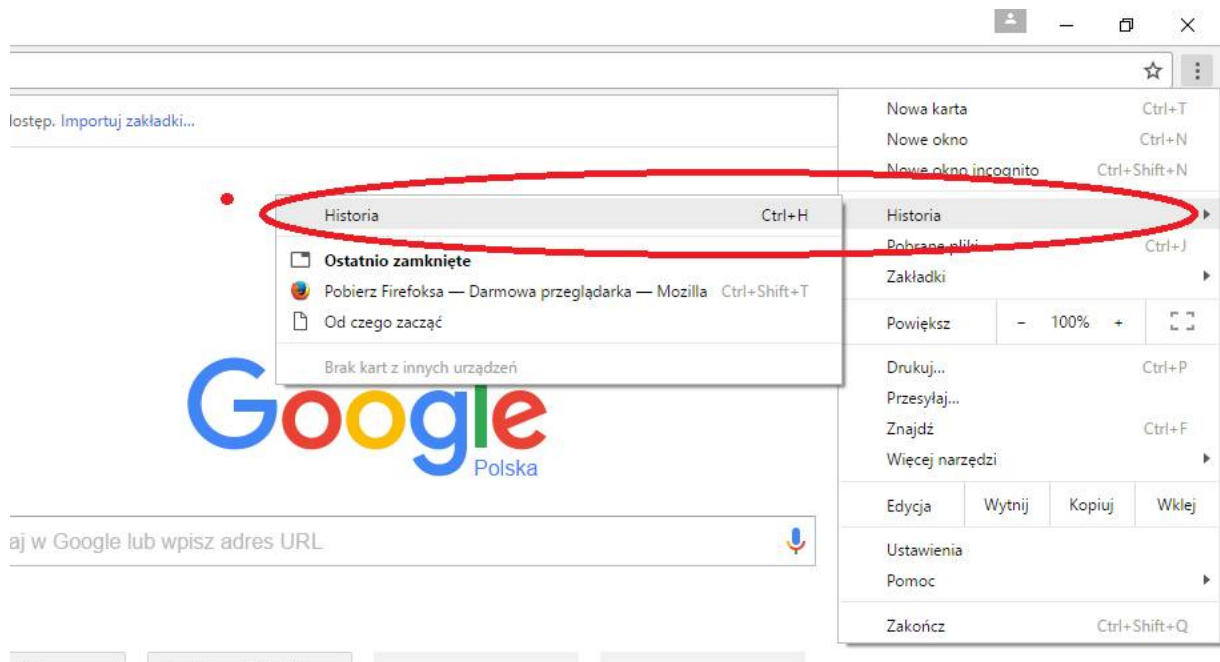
lostęp. Importuj zakładki...

Historia Ctrl+H

Ostatnio zamknięte

Pobierz Firefoksa — Darmowa przeglądarka — Mozilla Ctrl+Shift+T

Od czego zacząć

Brak kart z innych urządzeń

Google
Polska

aj w Google lub wpisz adres URL

Nowa karta Ctrl+T
Nowe okno Ctrl+N
Nowe okno incognito Ctrl+Shift+N
Historia
Pobrane pliki Ctrl+J
Zakładki
Powiększ – 100% +
Drukuj... Ctrl+P
Przesyłaj...
Znajdź Ctrl+F
Więcej narzędzi
Edycja Wytnij Kopiuj Wklej
Ustawienia
Pomoc
Zakończ Ctrl+Shift+Q